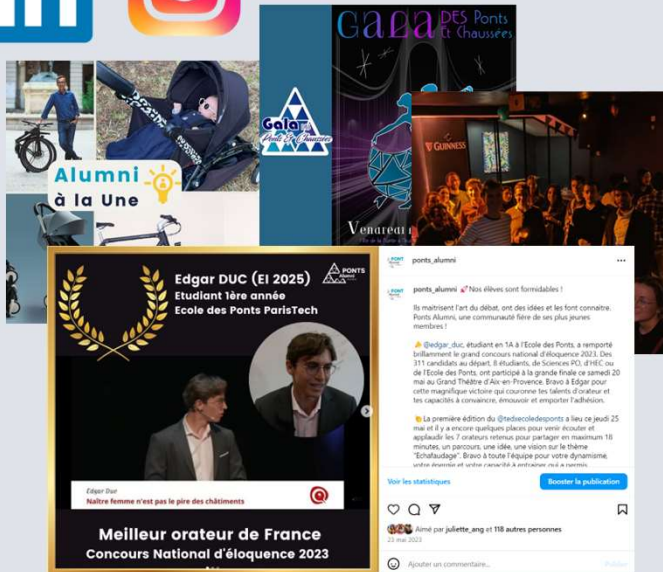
Alumni à la Une

Gala Ponts & Chaussées

GALA DES Ponts et Chaussées

Venarea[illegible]

GUINNESS

Edgar DUC (EI 2025)
Etudiant 1ère année
Ecole des Ponts ParisTech

PONTS

Edgar Duc
Naître femme n'est pas le pire des châtiments

Meilleur orateur de France
Concours National d'éloquence 2023

ponts_alumni

ponts_alumni Nos élèves sont formidables !

Ils maitrisent l'art du débat, ont des idées et les font connaitre. Ponts Alumni, une communauté fière de ses plus jeunes membres !

@edgar_duc, étudiant en 1A à l'Ecole des Ponts, a remporté brillamment le grand concours national d'éloquence 2023. Des 311 candidats au départ, 8 étudiants, de Sciences PO, d'HEC ou de l'Ecole des Ponts, ont participé à la grande finale ce samedi 20 mai au Grand Théâtre d'Aix-en-Provence. Bravo à Edgar pour cette magnifique victoire qui couronne les talents d'orateur et les capacités à convaincre, émouvoir et emporter l'adhésion.

La première édition du @tedxecoledesponts a lieu ce jeudi 25 mai et il y a encore quelques places pour venir écouter et applaudir les 7 orateurs retenus pour partager en maximum 18 minutes, un parcours, une idée, une vision sur le thème "Echafaudage". Bravo à toute l'équipe pour votre dynamisme, votre énergie et votre capacité à entrainer qui a permis

Voir les statistiques
Booster la publication

Aimé par juliette_ang et 118 autres personnes
23 mai 2023

Ajouter un commentaire...
Publier